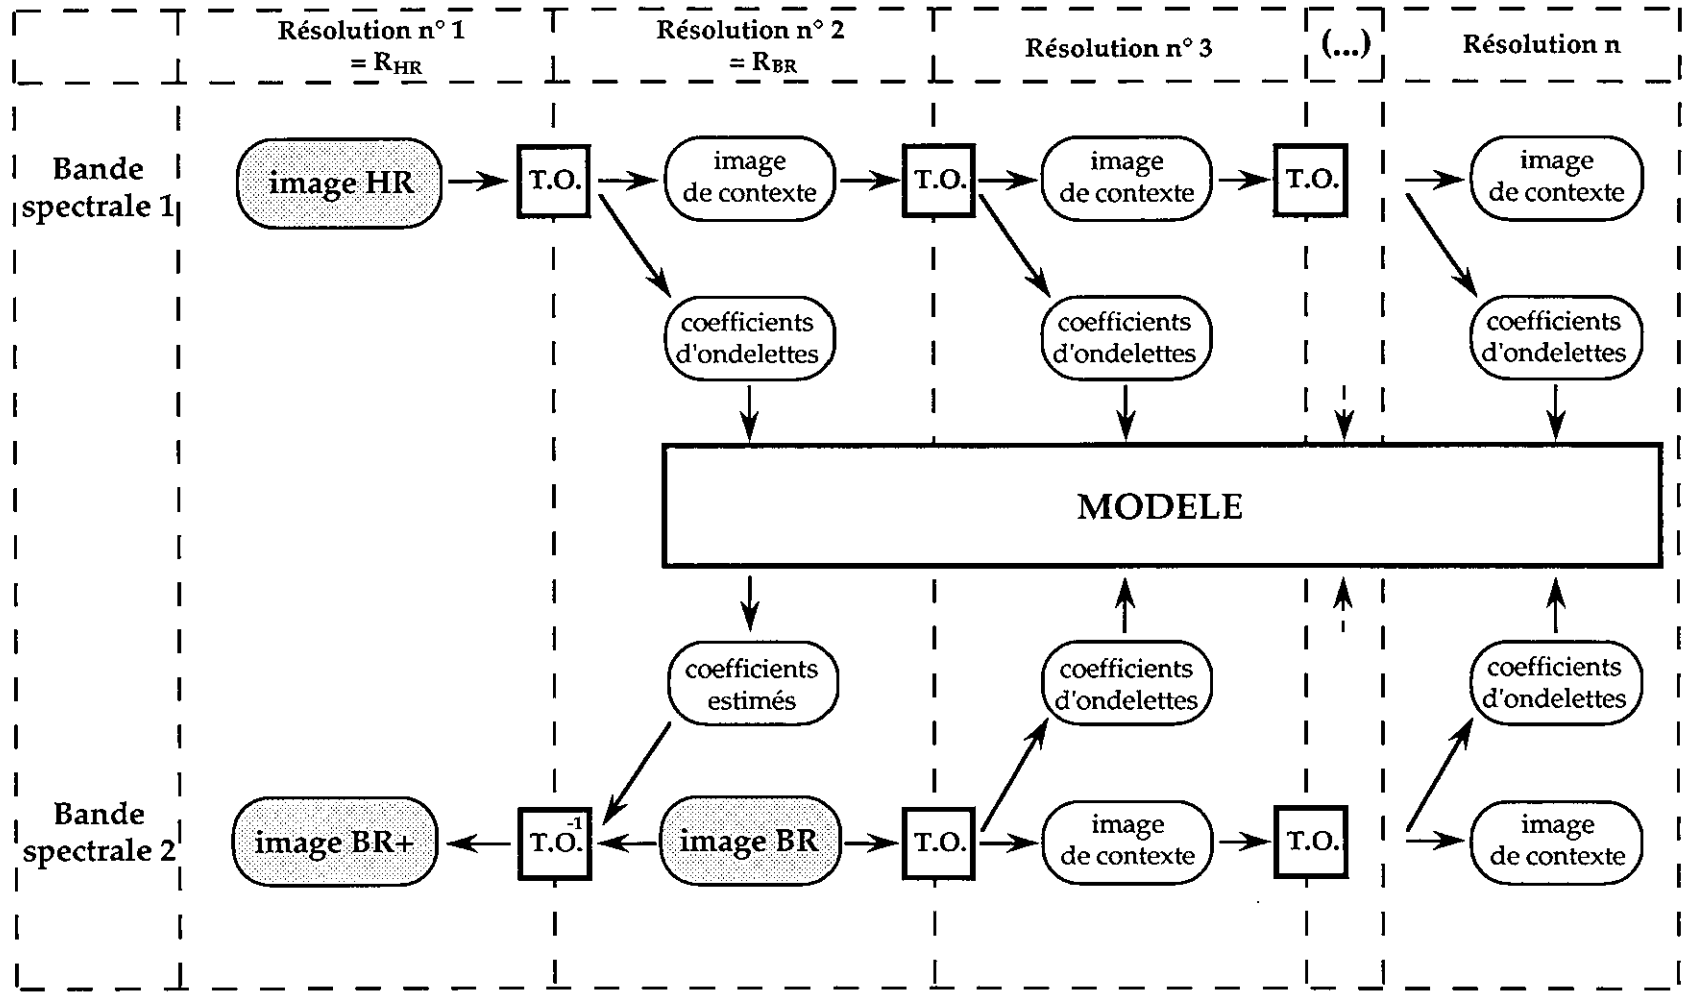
Résolution n° 1 = $R_{HR}$

Résolution n° 2 = $R_{BR}$

Résolution n° 3

(...)

Résolution n

Bande spectrale 1

image HR

T.O.

image de contexte

T.O.

image de contexte

T.O.

image de contexte

coefficients d'ondelettes

coefficients d'ondelettes

coefficients d'ondelettes

MODELE

coefficients estimés

coefficients d'ondelettes

coefficients d'ondelettes

Bande spectrale 2

image BR+

$T.O.^{-1}$

image BR

T.O.

image de contexte

T.O.

image de contexte